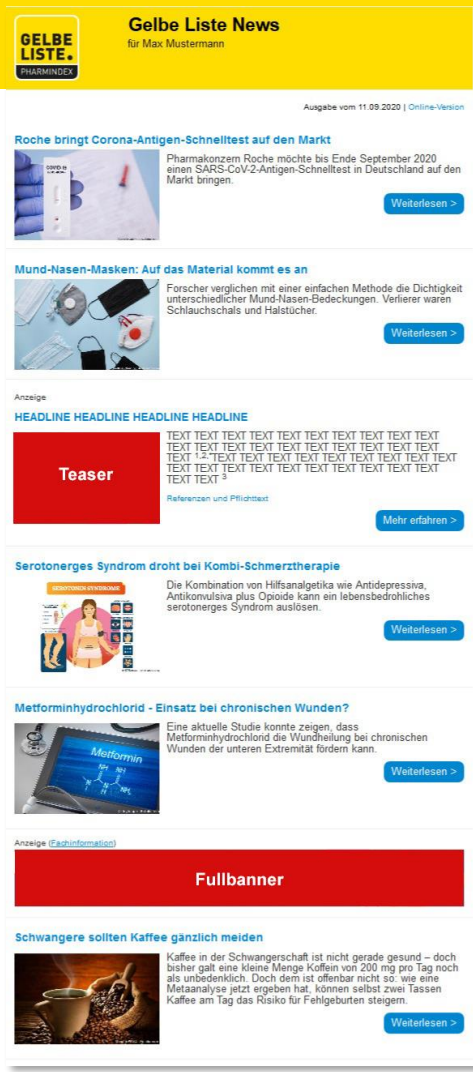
GELBE LISTE. PHARMINDEX

Gelbe Liste News
für Max Mustermann

Ausgabe vom 11.09.2020 | Online-Version

Roche bringt Corona-Antigen-Schnelltest auf den Markt

Pharmakonzern Roche möchte bis Ende September 2020 einen SARS-CoV-2-Antigen-Schnelltest in Deutschland auf den Markt bringen.

Weiterlesen >

Mund-Nasen-Masken: Auf das Material kommt es an

Forscher verglichen mit einer einfachen Methode die Dichtigkeit unterschiedlicher Mund-Nasen-Bedeckungen. Verlierer waren Schlauchschals und Halstücher.

Weiterlesen >

Anzeige

HEADLINE HEADLINE HEADLINE HEADLINE

Teaser

TEXT TEXT TEXT TEXT TEXT TEXT TEXT TEXT TEXT TEXT TEXT TEXT TEXT TEXT TEXT TEXT TEXT TEXT TEXT TEXT $^{1,2,*}$TEXT TEXT TEXT TEXT TEXT TEXT TEXT TEXT TEXT TEXT TEXT TEXT TEXT TEXT TEXT TEXT TEXT TEXT TEXT TEXT $^{3}$

Referenzen und Pflichttext

Mehr erfahren >

Serotonerges Syndrom droht bei Kombi-Schmerztherapie

SEROTONIN SYNDROME

Die Kombination von Hilfsanalgetika wie Antidepressiva, Antikonvulsiva plus Opioide kann ein lebensbedrohliches serotonerges Syndrom auslösen.

Weiterlesen >

Metforminhydrochlorid - Einsatz bei chronischen Wunden?

Metformin

Eine aktuelle Studie konnte zeigen, dass Metforminhydrochlorid die Wundheilung bei chronischen Wunden der unteren Extremität fördern kann.

Weiterlesen >

Anzeige (Fachinformation)

Fullbanner

Schwangere sollten Kaffee gänzlich meiden

Kaffee in der Schwangerschaft ist nicht gerade gesund – doch bisher galt eine kleine Menge Koffein von 200 mg pro Tag noch als unbedenklich. Doch dem ist offenbar nicht so: wie eine Metaanalyse jetzt ergeben hat, können selbst zwei Tassen Kaffee am Tag das Risiko für Fehlgeburten steigern.

Weiterlesen >